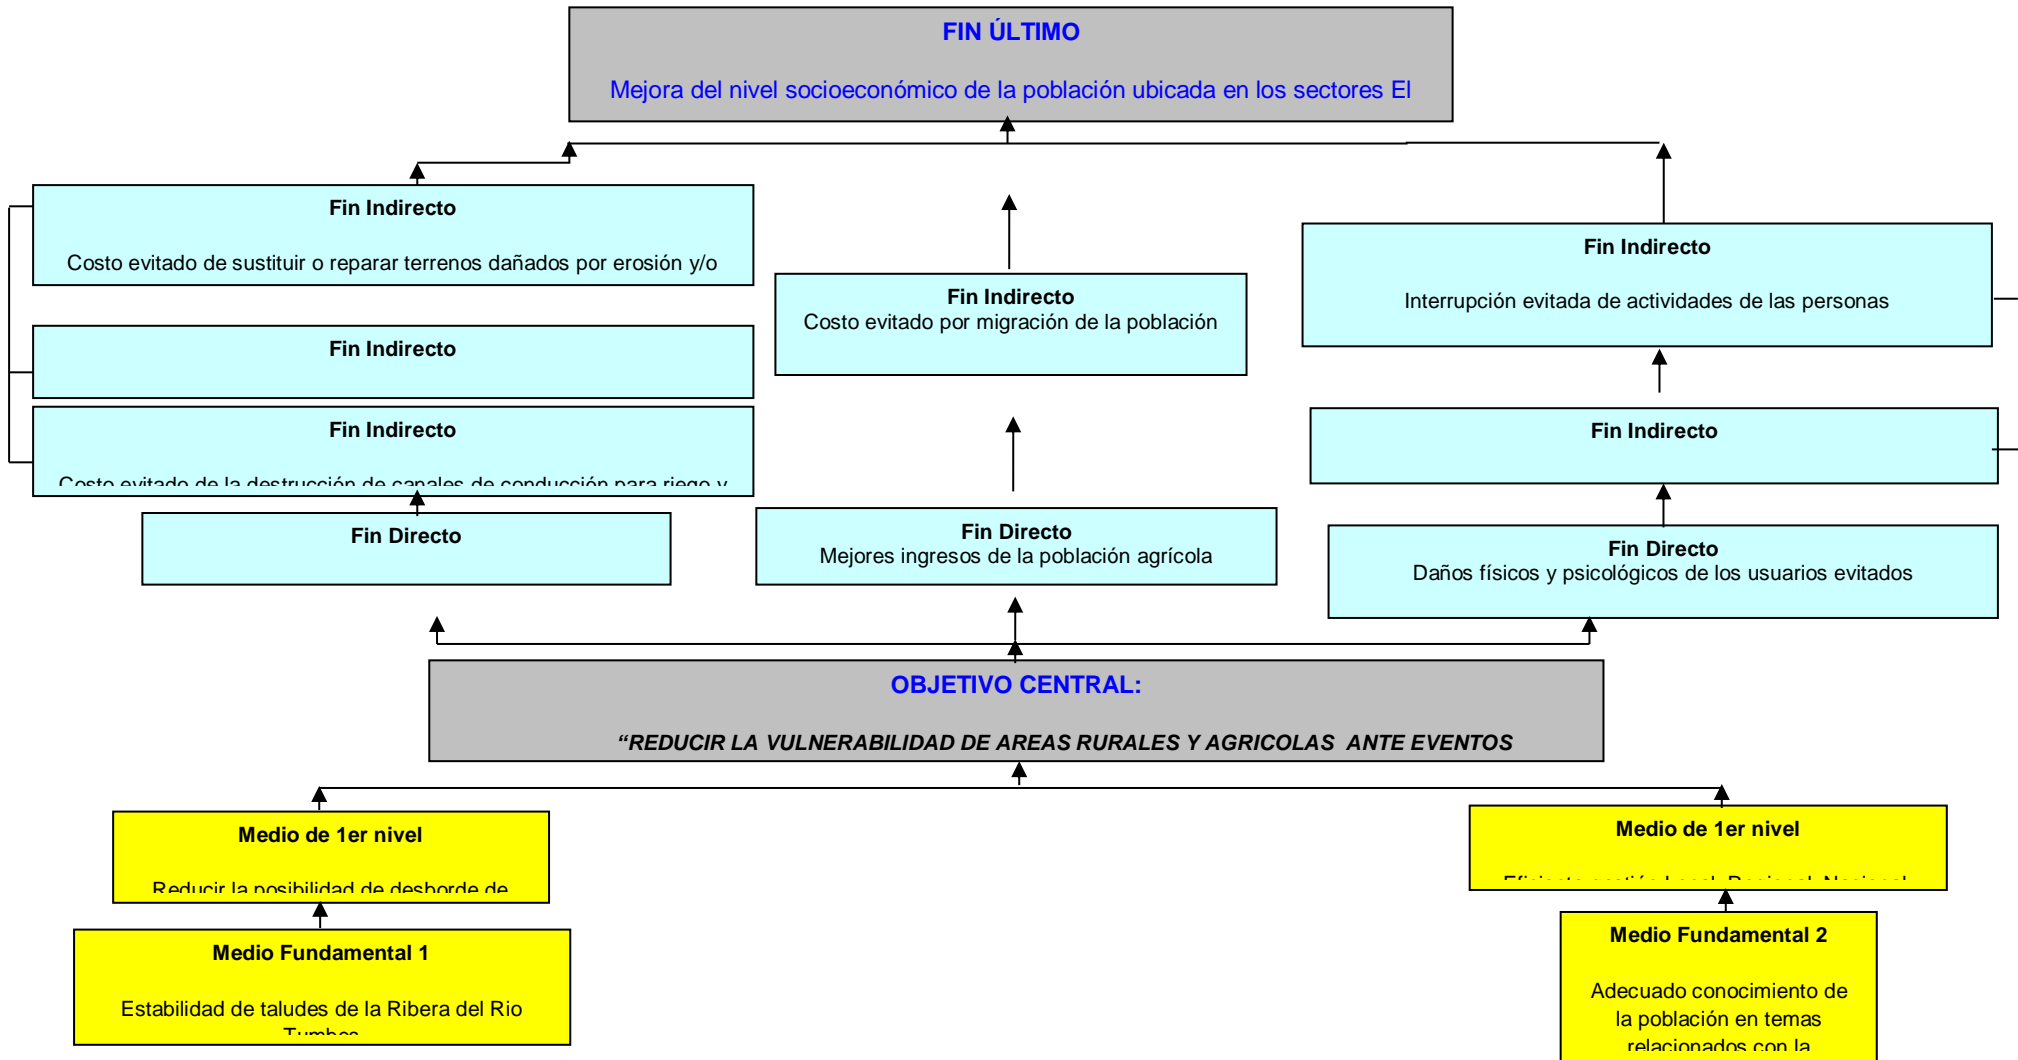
FIN ÚLTIMO

Mejora del nivel socioeconómico de la población ubicada en los sectores El

Fin Indirecto

Costo evitado de sustituir o reparar terrenos dañados por erosión y/o

Fin Indirecto

Fin Indirecto

Costo evitado de la destrucción de canales de conducción para riego y

Fin Directo

Fin Indirecto
Costo evitado por migración de la población

Fin Directo
Mejores ingresos de la población agrícola

Fin Indirecto

Interrupción evitada de actividades de las personas

Fin Indirecto

Fin Directo
Daños físicos y psicológicos de los usuarios evitados

OBJETIVO CENTRAL:

"REDUCIR LA VULNERABILIDAD DE AREAS RURALES Y AGRICOLAS ANTE EVENTOS

Medio de 1er nivel

Reducir la posibilidad de desborde de

Medio Fundamental 1

Estabilidad de taludes de la Ribera del Rio Tumbes

Medio de 1er nivel

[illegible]

Medio Fundamental 2

Adecuado conocimiento de la población en temas relacionados con la